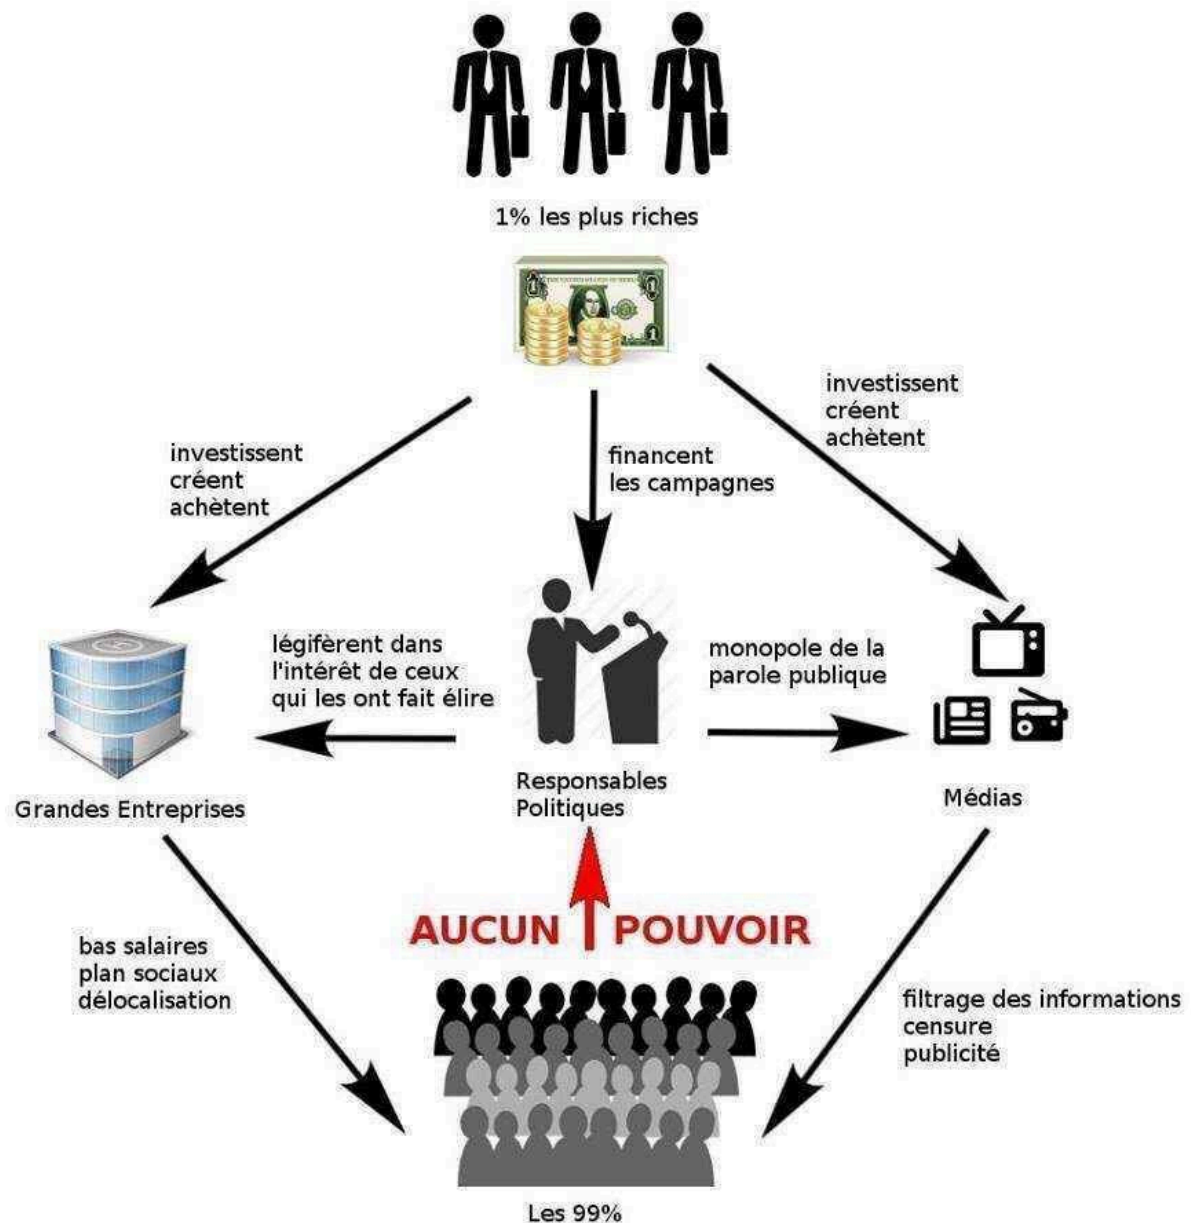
1% les plus riches

investissent
créent
achètent

financent
les campagnes

investissent
créent
achètent

légifèrent dans l'intérêt de ceux qui les ont fait élire

monopole de la parole publique

Grandes Entreprises

Responsables Politiques

Médias

AUCUN POUVOIR

bas salaires
plan sociaux
délocalisation

filtrage des informations
censure
publicité

Les 99%